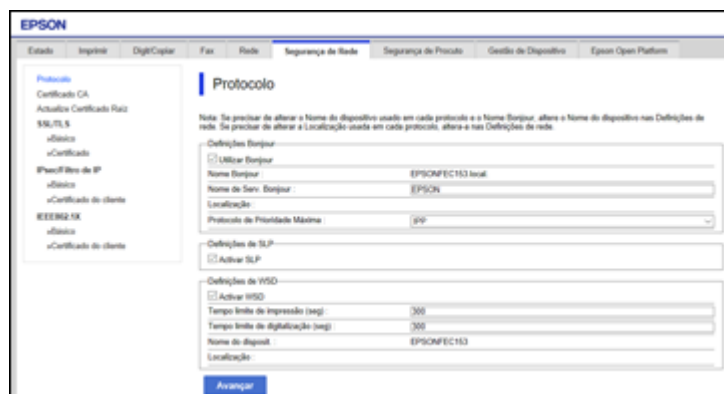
EPSON

Estado | Imprimir | Digit/Copiar | Fax | Rede | Segurança de Rede | Segurança de Procuto | Gestão de Dispositivo | Epson Open Platform

Protocolo
Certificado CA
Actualize Certificado Raiz
SSL/TLS
»Básico
»Certificado
IPsec/Filtro de IP
»Básico
»Certificado do cliente
IEEE802.1X
»Básico
»Certificado do cliente

Protocolo

Nota: Se precisar de alterar o Nome do dispositivo usado em cada protocolo e o Nome Bonjour, altere o Nome do dispositivo nas Definições de rede. Se precisar de alterar a Localização usada em cada protocolo, altere-a nas Definições de rede.

Definições Bonjour
Utilizar Bonjour
Nome Bonjour : EPSONFEC153.local
Nome de Serv. Bonjour : EPSON
Localização :
Protocolo de Prioridade Máxima : IPP

Definições de SLP
Activar SLP

Definições de WSD
Activar WSD
Tempo limite de impressão (seg) : 300
Tempo limite de digitalização (seg) : 300
Nome do disposit. : EPSONFEC153
Localização :

Avançar